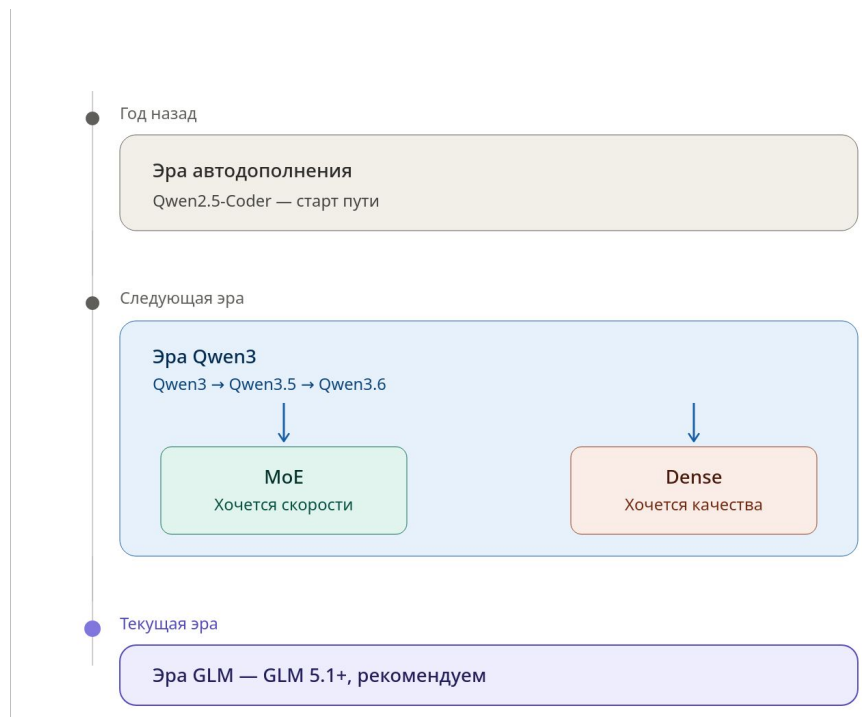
Год назад

Эра автодополнения

Qwen2.5-Coder — старт пути

Следующая эра

Эра Qwen3

Qwen3 → Qwen3.5 → Qwen3.6

MoE

Хочется скорости

Dense

Хочется качества

Текущая эра

Эра GLM — GLM 5.1+, рекомендуем